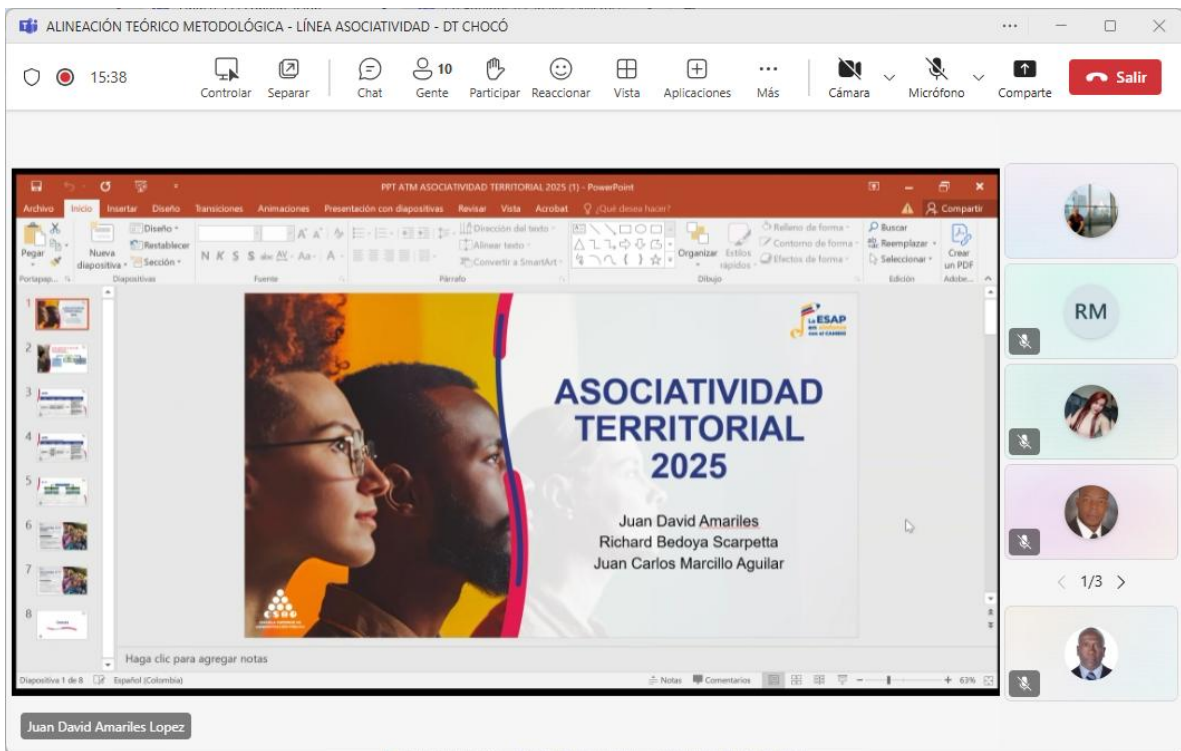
ALINEACIÓN TEÓRICO METODOLÓGICA - LÍNEA ASOCIATIVIDAD - DT CHOCÓ

15:38

Controlar Separar Chat 10 Gente Participar Reaccionar Vista Aplicaciones Más Cámara Micrófono Comparte Salir

PPT ATM ASOCIATIVIDAD TERRITORIAL 2025 (1) - PowerPoint

Archivo Inicio Insertar Diseño Transiciones Animaciones Presentación con diapositivas Revisar Vista Acrobat ¿Qué desea hacer? Compartir

Pegar Nueva diapositiva Diseño Restablecer Sección N K S S abc Dirección del texto Alinear texto Convertir a SmartArt Organizar Estilos rápidos Relleno de forma Contorno de forma Efectos de forma Buscar Reemplazar Seleccionar Crear un PDF

Portapap... Diapositivas Fuente Párrafo Dibujo Edición Adobe...

ESAP

ASOCIATIVIDAD TERRITORIAL 2025

Juan David Amariles
Richard Bedoya Scarpetta
Juan Carlos Marcillo Aguilar

ESAP

Haga clic para agregar notas

Diapositiva 1 de 8 Español (Colombia) Notas Comentarios 63%

RM

1/3

Juan David Amariles Lopez